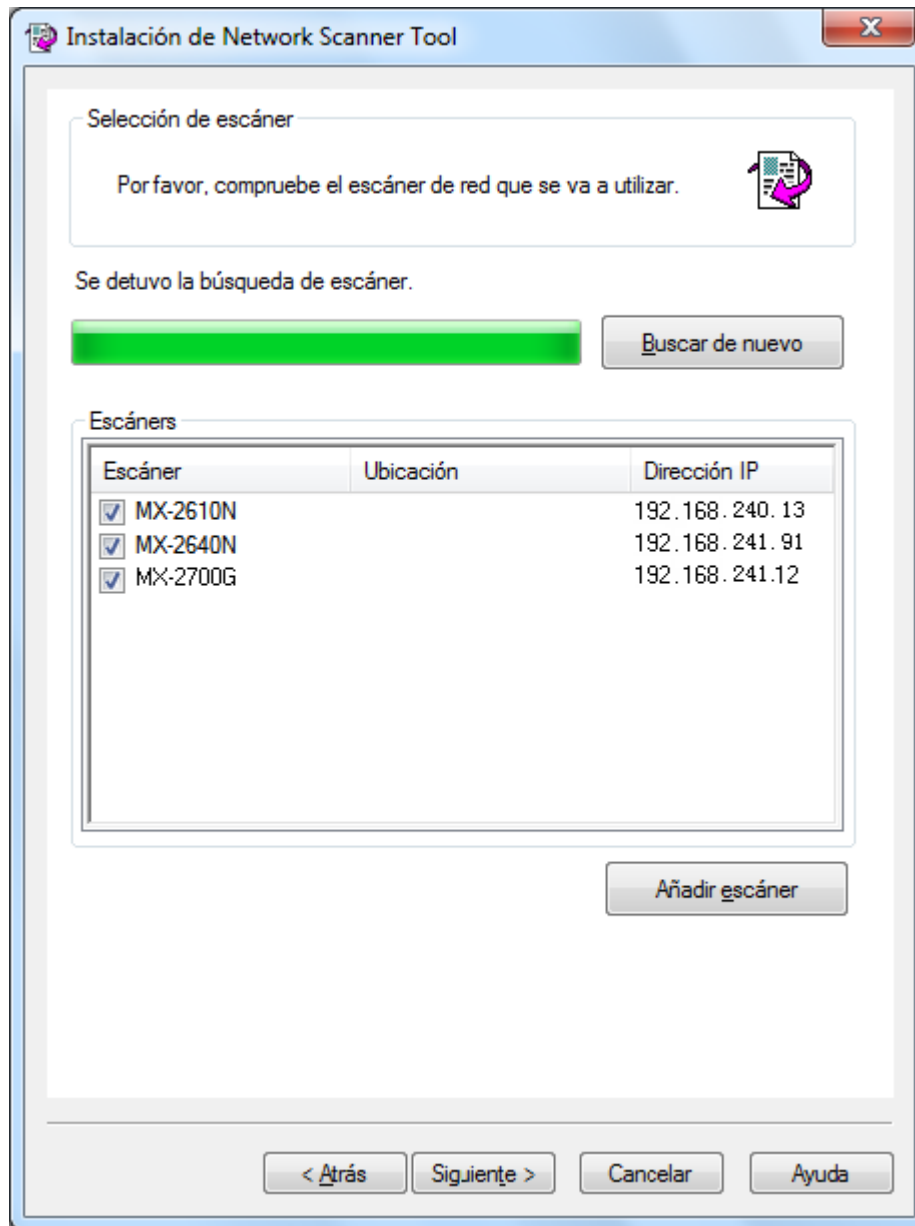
Instalación de Network Scanner Tool

Selección de escáner

Por favor, compruebe el escáner de red que se va a utilizar.

Se detuvo la búsqueda de escáner.

Buscar de nuevo

Escáners

| Escáner | Ubicación | Dirección IP |
|---|---|---|
| MX-2610N | | 192.168.240.13 |
| MX-2640N | | 192.168.241.91 |
| MX-2700G | | 192.168.241.12 |

Añadir escáner

< Atrás
Siguiente >
Cancelar
Ayuda